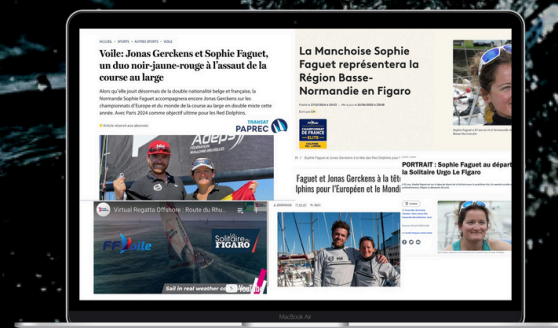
ACCUEIL › SPORTS › AUTRES SPORTS › VOILE

Voile: Jonas Gerckens et Sophie Faguet, un duo noir-jaune-rouge à l'assaut de la course au large

Alors qu'elle jouit désormais de la double nationalité belge et française, la Normande Sophie Faguet accompagnera encore Jonas Gerckens sur les championnats d'Europe et du monde de la course au large en double mixte cette année. Avec Paris 2024 comme objectif ultime pour les Red Dolphins.

Article réservé aux abonnés

TRANSAT PAPREC

ADEP

La Manchoise Sophie Faguet représentera la Région Basse-Normandie en Figaro

CHAMPIONNAT DE FRANCE ELITE

Faguet et Jonas Gerckens à la tête des Dolphins pour l'Européen et le Mondial

PORTRAIT : Sophie Faguet au départ de la Solitaire Urgo Le Figaro

Virtual Regatta Offshore : Route du Rh...

Solitaire du FIGARO

Sail in real weather co...

YouTube

MacBook Air